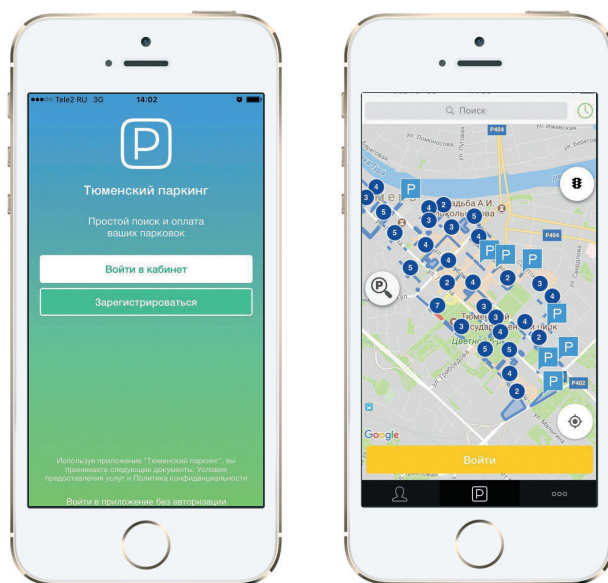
●●●○○ Tele2 RU 3G 14:02

P

Тюменский паркинг

Простой поиск и оплата ваших парковок

Войти в кабинет

Зарегистрироваться

Используя приложение "Тюменский паркинг", вы принимаете следующие документы: Условия предоставления услуг и Политика конфиденциальности

Войти в приложение без авторизации

Поиск

Р404

ул. Ломоносова

ул. Луговая

ул. Ижевская

ул. Береговая

ул. Герцена

Усадьба А.И. Колокольникова

Р404

Тюменский государственный парк

Цветной бульвар

ул. Грибоедова

ул. Седова

ул. Мельникайте

Р402

Google

Войти

P

ooo